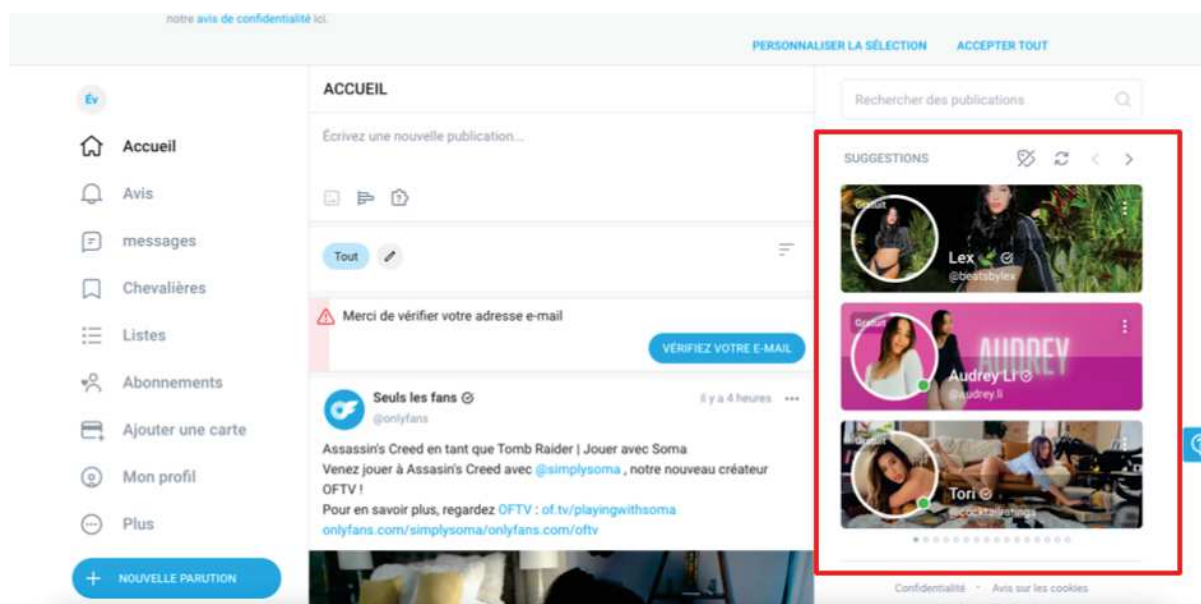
notre avis de confidentialité ici.

PERSONNALISER LA SÉLECTION ACCEPTER TOUT

Év

Accueil
Avis
messages
Chevalières
Listes
Abonnements
Ajouter une carte
Mon profil
Plus

NOUVELLE PARUTION

ACCUEIL

Écrivez une nouvelle publication...

Tout

Merci de vérifier votre adresse e-mail

VÉRIFIEZ VOTRE E-MAIL

Seuls les fans
@onlyfans

il y a 4 heures

Assassin's Creed en tant que Tomb Raider | Jouer avec Soma
Venez jouer à Assasin's Creed avec @simplysoma , notre nouveau créateur OFTV !
Pour en savoir plus, regardez OFTV : of.tv/playingwithsoma onlyfans.com/simplysoma/onlyfans.com/oftv

Rechercher des publications

SUGGESTIONS

Gratuit
Lex
@beatsbylex

Gratuit
AUDREY
Audrey Li
@audrey.li

Gratuit
Tori
@cocktailsthings

Confidentialité · Avis sur les cookies